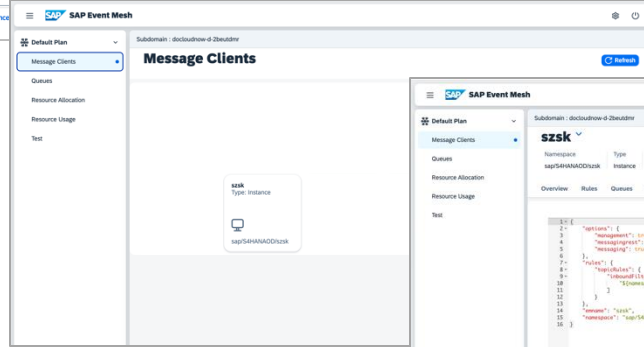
nce

SAP Event Mesh

Default Plan
Message Clients
Queues
Resource Allocation
Resource Usage
Test

Subdomain : docloudnow-d-2beuldmr

Message Clients

Refresh

szsk
Type: Instance

sap/S4HANAOD/szsk

SAP Event Mesh

Default Plan
Message Clients
Queues
Resource Allocation
Resource Usage
Test

Subdomain : docloudnow-d-2beuldmr

szsk

Namespace
sap/S4HANAOD/szsk

Type
Instance

Overview Rules Queues

1 {
2 "options": {
3 "management": tr
4 "messagingrest":
5 "messaging": tru
6 },
7 "rules": {
8 "topicRules": {
9 "inboundFilt
10 "${names
11 ]
12 }
13 },
14 "emname": "szsk",
15 "namespace": "sap/S4
16 }